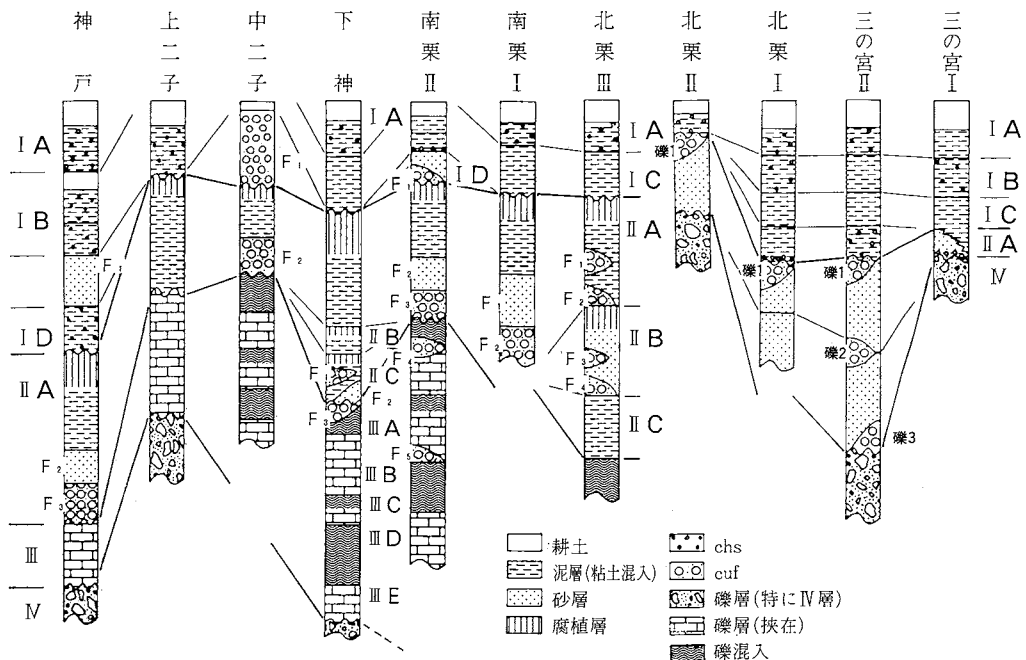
神戸 上二子 中二子 下神 南栗Ⅱ 南栗Ⅰ 北栗Ⅲ 北栗Ⅱ 北栗Ⅰ 三の宮Ⅱ 三の宮Ⅰ

ⅠA
ⅠB
ⅠD
ⅡA
Ⅲ
Ⅳ

$F_1$ $F_2$ $F_3$

$F_2$

ⅠA
$F_1$
$F_1$
ⅡB
$F_4$
ⅡC
$F_2$
$F_3$
ⅢA
ⅢB
ⅢC
ⅢD
ⅢE

ⅠD
$F_2$
$F_3$
$F_5$

$F_1$
$F_2$

ⅠA
ⅠC
ⅡA
$F_1$
$F_2$
ⅡB
$F_3$
$F_4$
ⅡC

礫
礫1
礫1
礫2
礫3

ⅠA
ⅠB
ⅠC
ⅡA
Ⅳ

耕土
泥層(粘土混入)
砂層
腐植層
chs
cuf
礫層(特にⅣ層)
礫層(挟在)
礫混入